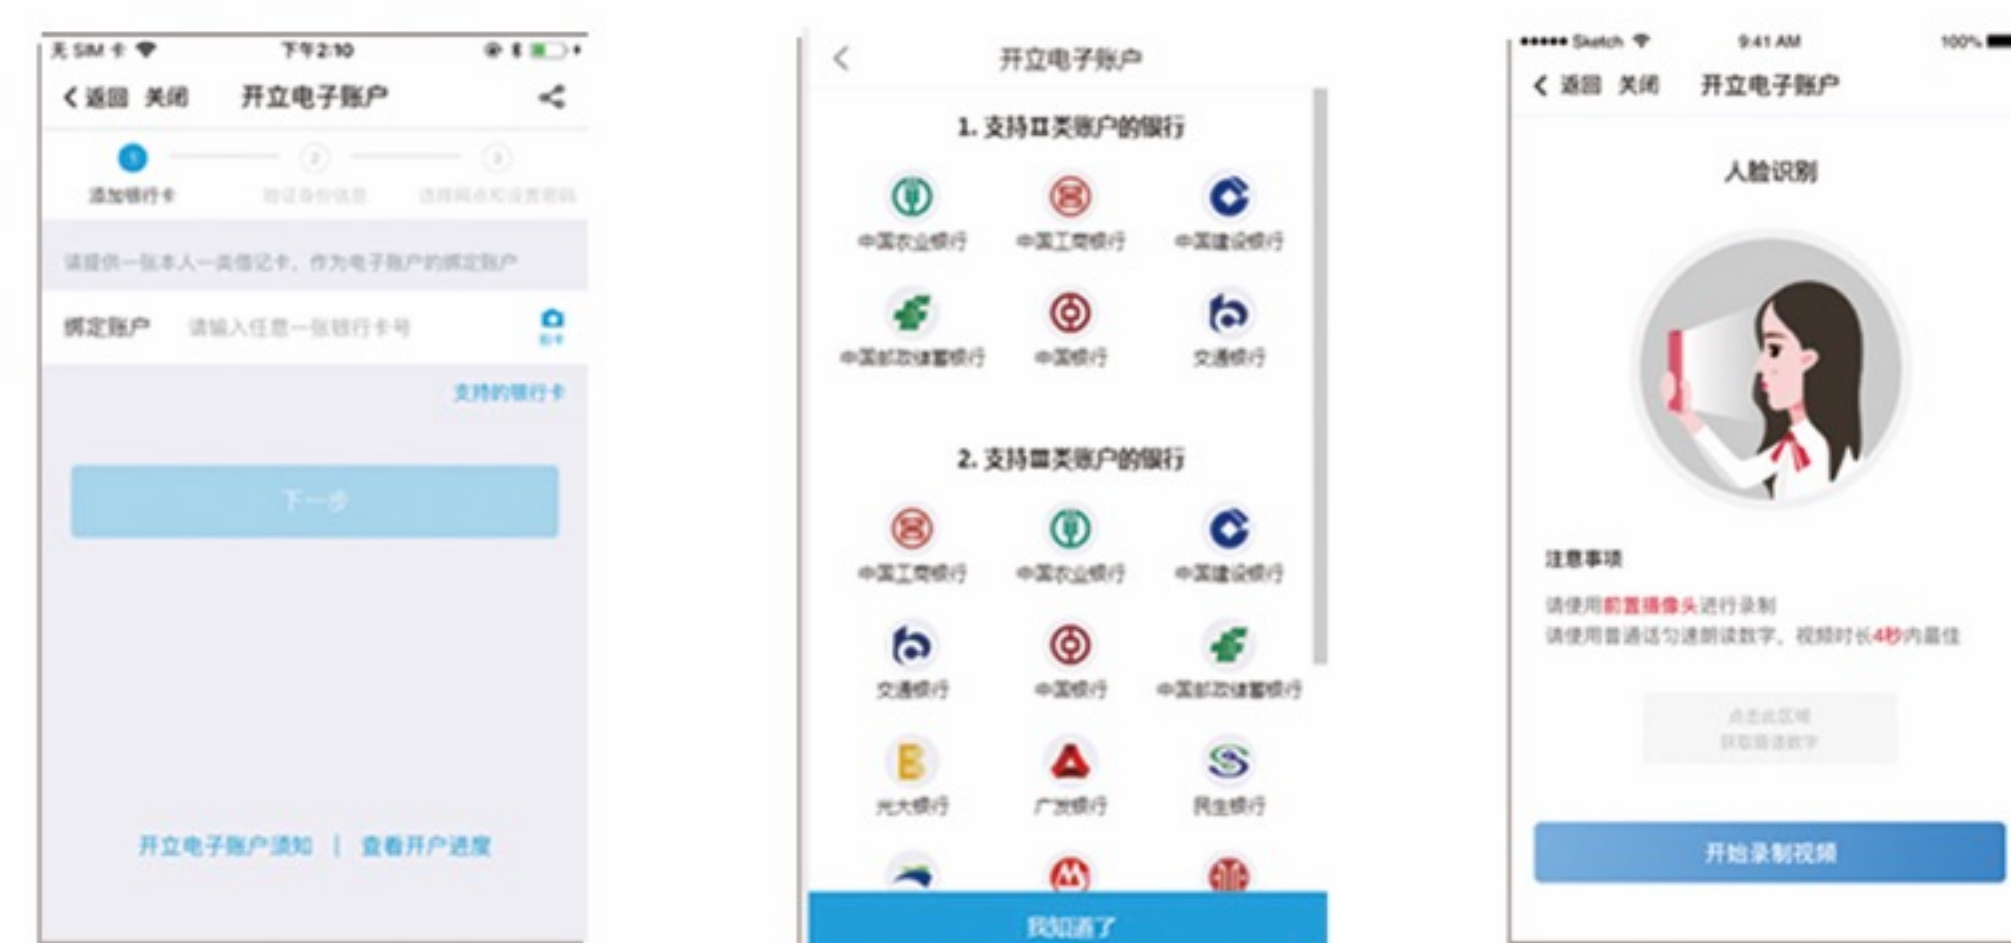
无 SIM 卡 下午2:10

< 返回 关闭 开立电子账户

1 添加银行卡 2 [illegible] 3 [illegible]

请提供一张本人一类借记卡，作为电子账户的绑定账户

绑定账户 请输入任意一张银行卡号 拍卡

支持的银行卡

下一步

开立电子账户须知 | 查看开户进度

< 开立电子账户

1. 支持II类账户的银行

中国农业银行 中国工商银行 中国建设银行

中国邮政储蓄银行 中国银行 交通银行

2. 支持III类账户的银行

中国工商银行 中国农业银行 中国建设银行

交通银行 中国银行 中国邮政储蓄银行

光大银行 广发银行 民生银行

我知道了

••••• Sketch 9:41 AM 100%

< 返回 关闭 开立电子账户

人脸识别

注意事项

请使用前置摄像头进行录制

请使用普通话匀速朗读数字，视频时长4秒内最佳

点击此区域
获取朗读数字

开始录制视频